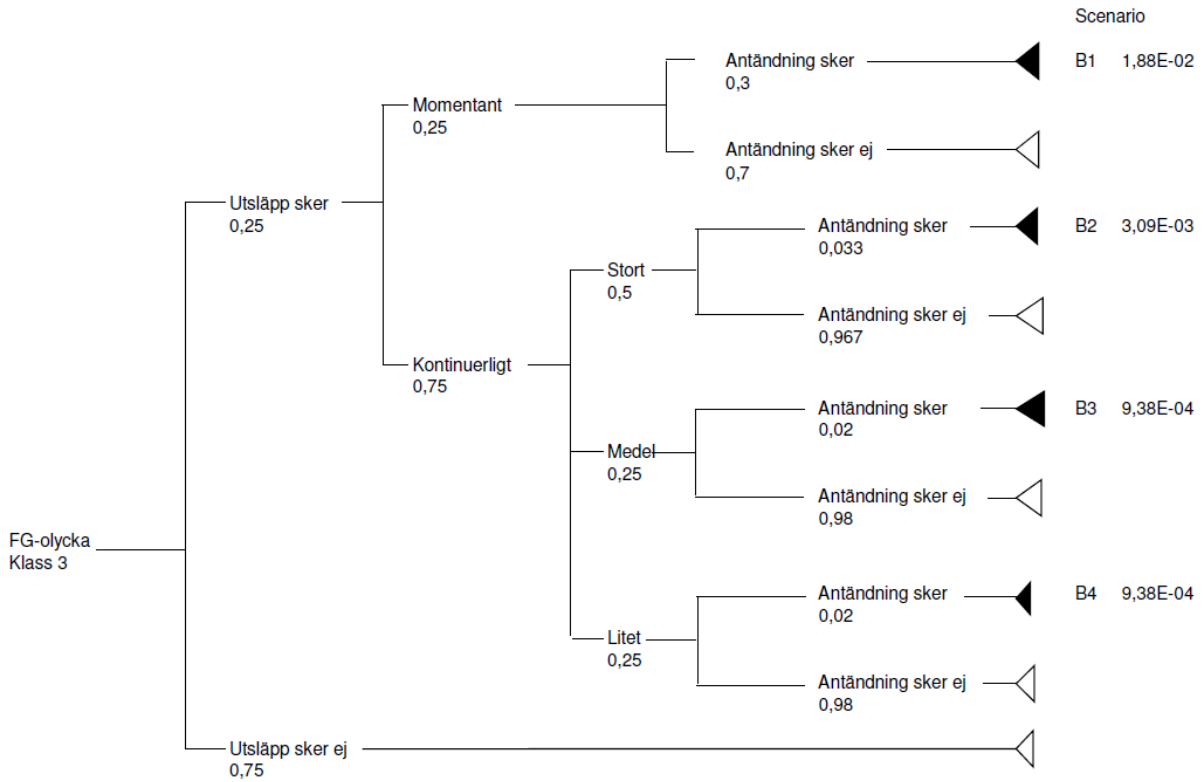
Scenario

FG-olycka
Klass 3

Utsläpp sker
0,25

Momentant
0,25

Antändning sker
0,3

B1 1,88E-02

Antändning sker ej
0,7

Kontinuerligt
0,75

Stort
0,5

Antändning sker
0,033

B2 3,09E-03

Antändning sker ej
0,967

Medel
0,25

Antändning sker
0,02

B3 9,38E-04

Antändning sker ej
0,98

Litet
0,25

Antändning sker
0,02

B4 9,38E-04

Antändning sker ej
0,98

Utsläpp sker ej
0,75